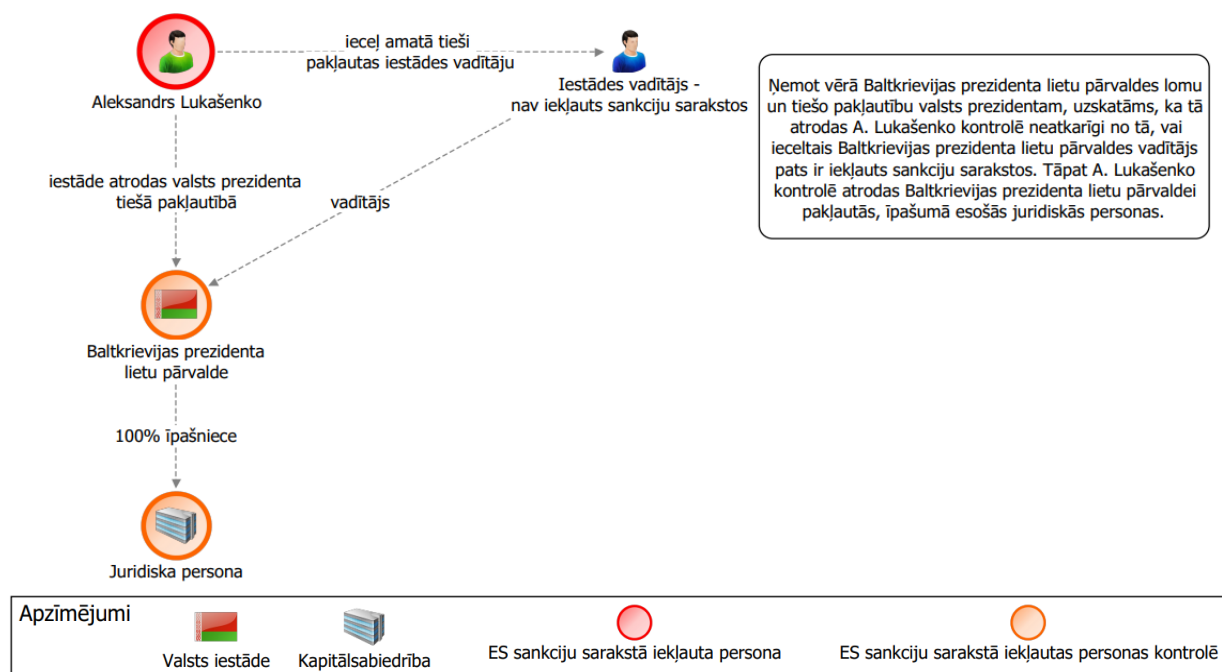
Aleksandrs Lukašenko

ieceļ amatā tieši pakļautas iestādes vadītāju

Iestādes vadītājs - nav iekļauts sankciju sarakstos

Ņemot vērā Baltkrievijas prezidenta lietu pārvaldes lomu un tiešo pakļautību valsts prezidentam, uzskatāms, ka tā atrodas A. Lukašenko kontrolē neatkarīgi no tā, vai ieceltais Baltkrievijas prezidenta lietu pārvaldes vadītājs pats ir iekļauts sankciju sarakstos. Tāpat A. Lukašenko kontrolē atrodas Baltkrievijas prezidenta lietu pārvaldei pakļautās, īpašumā esošās juridiskās personas.

iestāde atrodas valsts prezidenta tiešā pakļautībā

vadītājs

Baltkrievijas prezidenta lietu pārvalde

100% īpašniece

Juridiska persona

Apzīmējumi

Valsts iestāde

Kapitālsabiedrība

ES sankciju sarakstā iekļauta persona

ES sankciju sarakstā iekļautas personas kontrolē